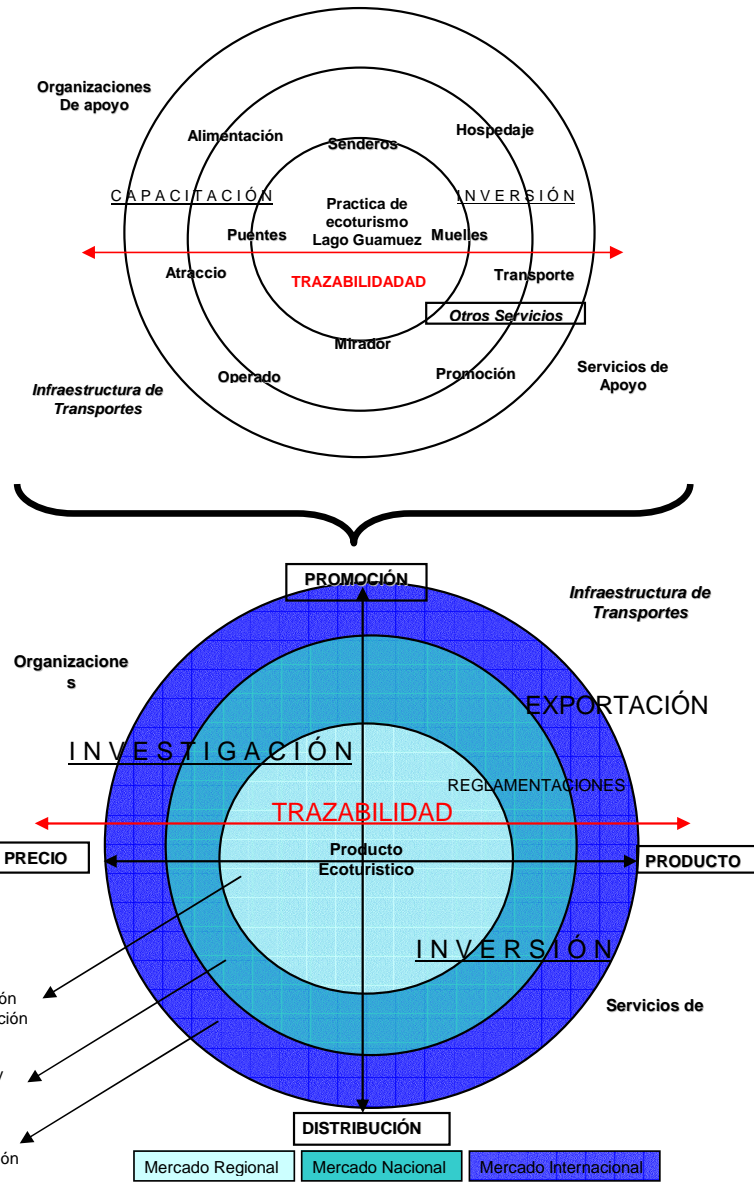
Organizaciones De apoyo

Alimentación

Senderos

Hospedaje

CAPACITACIÓN

Practica de ecoturismo Lago Guamuez

INVERSIÓN

Puentes

Muelles

Atraccio

TRAZABILIDADAD

Transporte

Otros Servicios

Mirador

Operado

Promoción

Servicios de Apoyo

Infraestructura de Transportes

PROMOCIÓN

Infraestructura de Transportes

Organizacione s

EXPORTACIÓN

INVESTIGACIÓN

REGLAMENTACIONES

TRAZABILIDAD

PRECIO

Producto Ecoturistico

PRODUCTO

INVERSIÓN

ón
ción

Servicios de

y

ón

DISTRIBUCIÓN

Mercado Regional

Mercado Nacional

Mercado Internacional